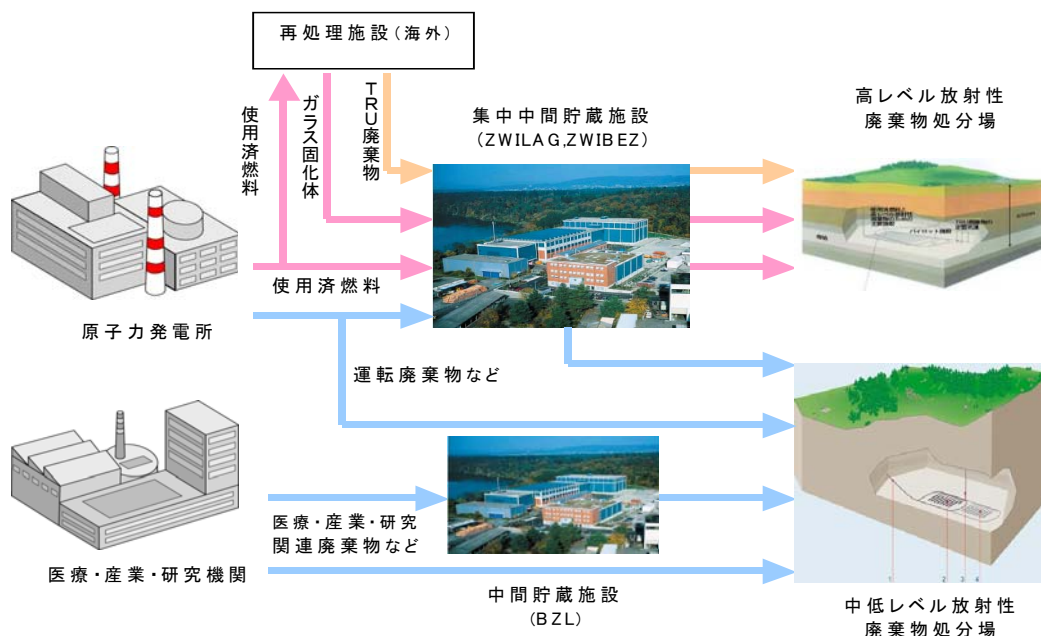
再処理施設（海外）

使用済燃料

ガラス固化体

TRU廃棄物

集中中間貯蔵施設
（ZWILAG,ZWIBEZ）

高レベル放射性
廃棄物処分場

使用済燃料

原子力発電所

運転廃棄物など

医療・産業・研究
関連廃棄物など

医療・産業・研究機関

中間貯蔵施設
（BZL）

中低レベル放射性
廃棄物処分場

1 2 3 4